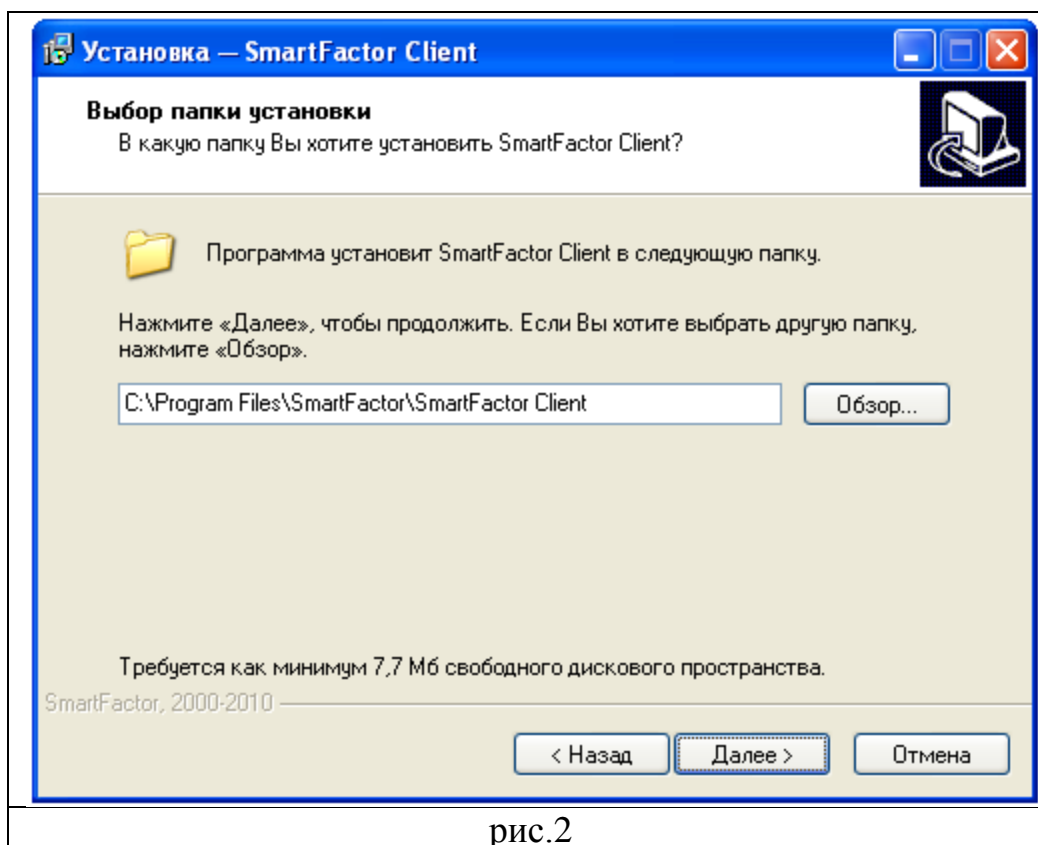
Установка — SmartFactor Client

Выбор папки установки
В какую папку Вы хотите установить SmartFactor Client?

Программа установит SmartFactor Client в следующую папку.

Нажмите «Далее», чтобы продолжить. Если Вы хотите выбрать другую папку, нажмите «Обзор».

C:\Program Files\SmartFactor\SmartFactor Client

Обзор...

Требуется как минимум 7,7 Мб свободного дискового пространства.

SmartFactor, 2000-2010

< Назад

Далее >

Отмена

рис.2